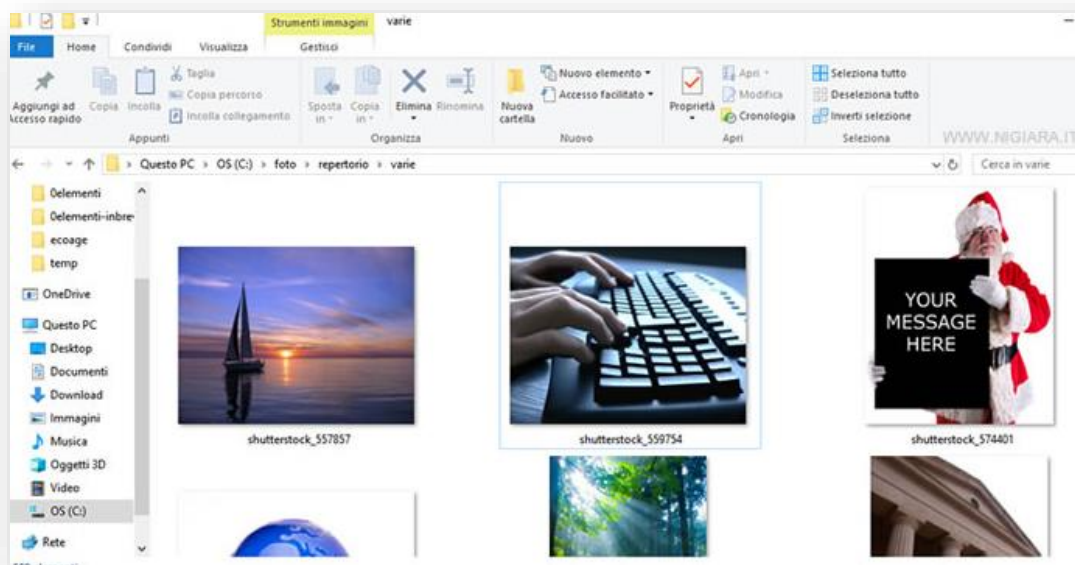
Strumenti immagini varie

File Home Condividi Visualizza Gestisci

Aggiungi ad Accesso rapido Copia Incolla Taglia Copia percorso Incolla collegamento
Appunti

Sposta in Copia in Elimina Rinomina
Organizza

Nuova cartella Nuovo elemento Accesso facilitato
Nuovo

Proprietà Apri Modifica Cronologia
Apri

Seleziona tutto Deseleziona tutto Inverti selezione
Seleziona

WWW.NIGIARA.IT

Questo PC > OS (C:) > foto > repertorio > varie

Cerca in varie

0elementi
0elementi-inbre
ecoage
temp
OneDrive
Questo PC
Desktop
Documenti
Download
Immagini
Musica
Oggetti 3D
Video
OS (C:)
Rete

shutterstock_557857

shutterstock_559754

YOUR MESSAGE HERE

shutterstock_574401